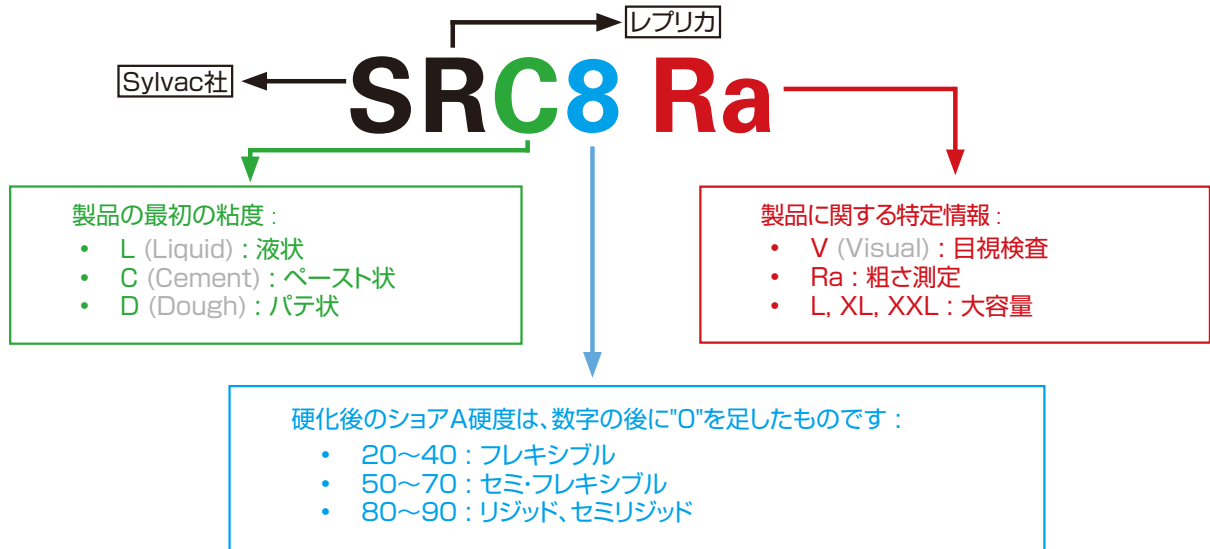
レプリカ

Sylvac社

SRC8 Ra

製品の最初の粘度：
• L (Liquid)：液状
• C (Cement)：ペースト状
• D (Dough)：パテ状

製品に関する特定情報：
• V (Visual)：目視検査
• Ra：粗さ測定
• L, XL, XXL：大容量

硬化後のショアA硬度は、数字の後に"0"を足したものです：
• 20～40：フレキシブル
• 50～70：セミ･フレキシブル
• 80～90：リジッド、セミリジッド